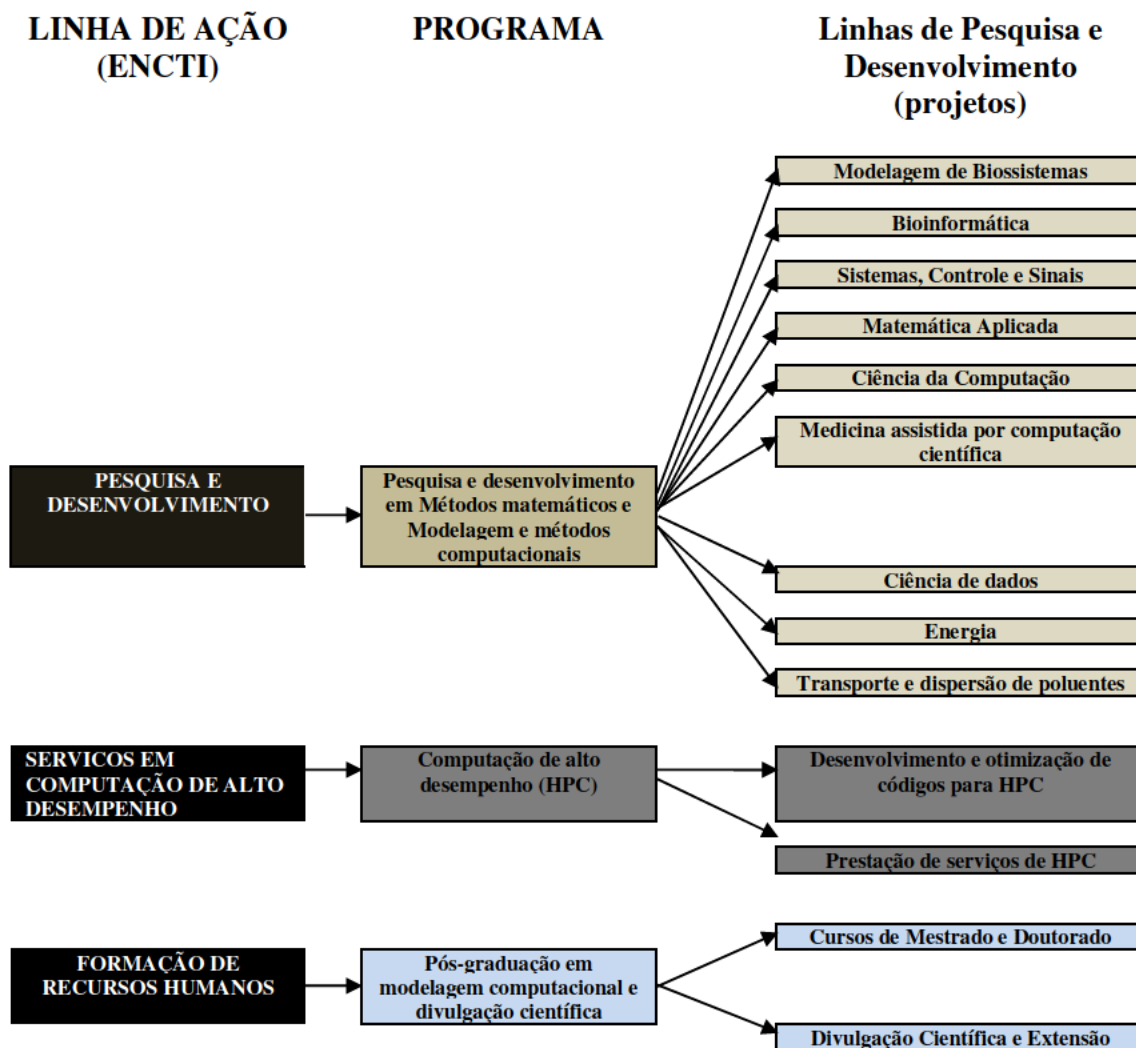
LINHA DE AÇÃO (ENCTI)

PROGRAMA

Linhas de Pesquisa e Desenvolvimento (projetos)

Modelagem de Biossistemas

Bioinformática

Sistemas, Controle e Sinais

Matemática Aplicada

Ciência da Computação

Medicina assistida por computação científica

PESQUISA E DESENVOLVIMENTO

Pesquisa e desenvolvimento em Métodos matemáticos e Modelagem e métodos computacionais

Ciência de dados

Energia

Transporte e dispersão de poluentes

SERVICOS EM COMPUTAÇÃO DE ALTO DESEMPENHO

Computação de alto desempenho (HPC)

Desenvolvimento e otimização de códigos para HPC

Prestação de serviços de HPC

FORMAÇÃO DE RECURSOS HUMANOS

Pós-graduação em modelagem computacional e divulgação científica

Cursos de Mestrado e Doutorado

Divulgação Científica e Extensão